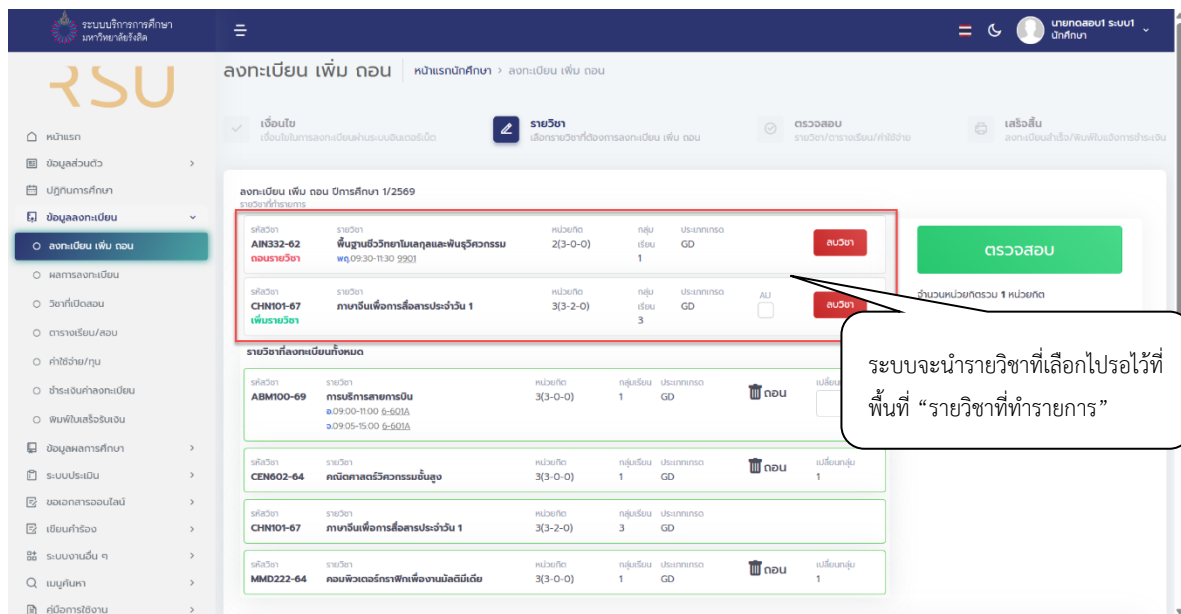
ระบบบริการการศึกษา มหาวิทยาลัยรังสิต

นายทดสอบ1 ระบบ1
นักศึกษา

RSU

หน้าแรก
ข้อมูลส่วนตัว
ปฏิทินการศึกษา
ข้อมูลลงทะเบียน
ลงทะเบียน เพิ่ม ถอน
ผลการลงทะเบียน
วิชาที่เปิดสอน
ตารางเรียน/สอบ
ค่าใช้จ่าย/ทุน
ชำระเงินค่าลงทะเบียน
พิมพ์ใบเสร็จรับเงิน
ข้อมูลผลการศึกษา
ระบบประเมิน
ขอเอกสารออนไลน์
เขียนคำร้อง
ระบบงานอื่น ๆ
เมนูค้นหา
คู่มือการใช้งาน

ลงทะเบียน เพิ่ม ถอน | หน้าแรกนักศึกษา > ลงทะเบียน เพิ่ม ถอน

เงื่อนไข
เงื่อนไขในการลงทะเบียนผ่านระบบอินเตอร์เน็ต

รายวิชา
เลือกรายวิชาที่ต้องการลงทะเบียน เพิ่ม ถอน

ตรวจสอบ
รายวิชา/ตารางเรียน/ค่าใช้จ่าย

เสร็จสิ้น
ลงทะเบียนสำเร็จ/พิมพ์ใบแจ้งการชำระเงิน

ลงทะเบียน เพิ่ม ถอน ปีการศึกษา 1/2569
รายวิชาที่ทำรายการ

| รหัสวิชา | รายวิชา | หน่วยกิต | กลุ่มเรียน | ประเภทเกรด | | |
|---|---|---|---|---|---|---|
| AIN332-62 ถอนรายวิชา | พื้นฐานชีววิทยาโมเลกุลและพันธุวิศวกรรม พฤ.09:30-11:30 9901 | 2(3-0-0) | 1 | GD | | ลบวิชา |
| CHN101-67 เพิ่มรายวิชา | ภาษาจีนเพื่อการสื่อสารประจำวัน 1 | 3(3-2-0) | 3 | GD | AU | ลบวิชา |

ตรวจสอบ

จำนวนหน่วยกิตรวม 1 หน่วยกิต

ระบบจะนำรายวิชาที่เลือกไปรอไว้ที่พื้นที่ “รายวิชาที่ทำรายการ”

รายวิชาที่ลงทะเบียนทั้งหมด

| รหัสวิชา | รายวิชา | หน่วยกิต | กลุ่มเรียน | ประเภทเกรด | | เปลี่ยนกลุ่ม |
|---|---|---|---|---|---|---|
| ABM100-69 | การบริหารสายการบิน อ.09:00-11:00 6-601A จ.09:05-15:00 6-601A | 3(3-0-0) | 1 | GD | ถอน | |
| CEN602-64 | คณิตศาสตร์วิศวกรรมขั้นสูง | 3(3-0-0) | 1 | GD | ถอน | 1 |
| CHN101-67 | ภาษาจีนเพื่อการสื่อสารประจำวัน 1 | 3(3-2-0) | 3 | GD | | |
| MMD222-64 | คอมพิวเตอร์กราฟิกเพื่องานมัลติมีเดีย | 3(3-0-0) | 1 | GD | ถอน | 1 |